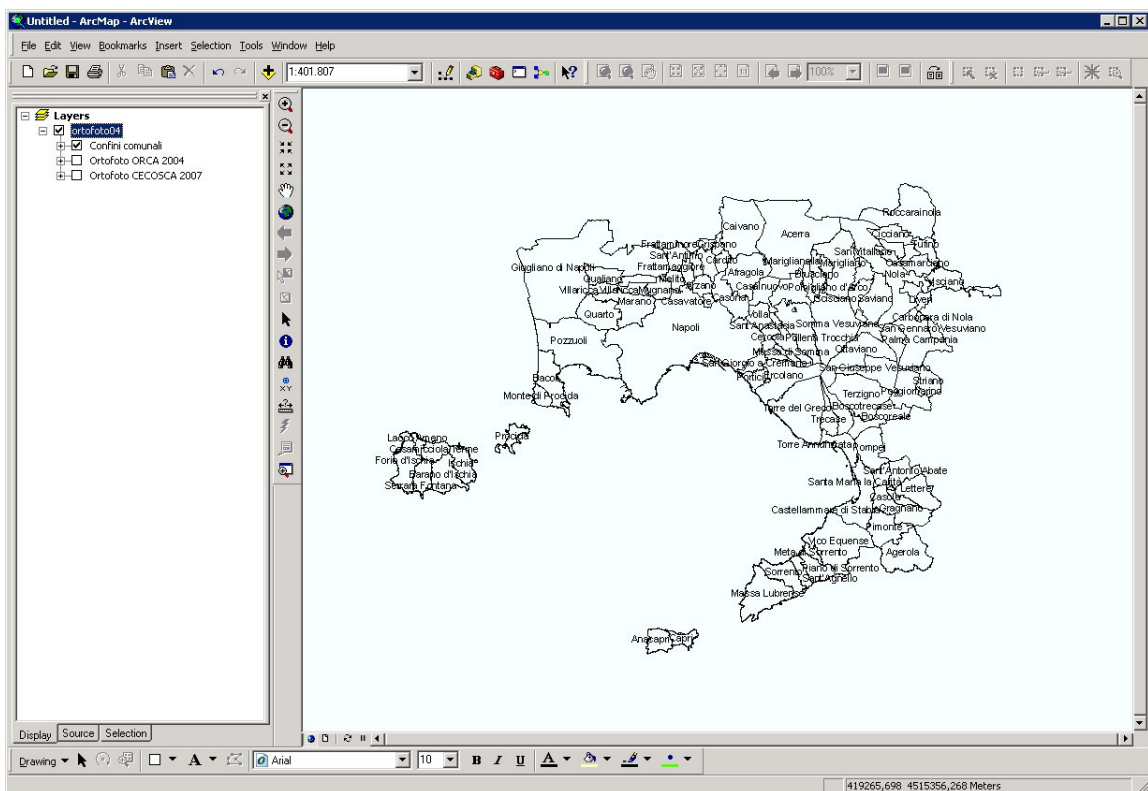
Untitled - ArcMap - ArcView

File Edit View Bookmarks Insert Selection Tools Window Help

1:401.807

100%

Layers
ortofoto04
Confini comunali
Ortofoto ORCA 2004
Ortofoto CECOSCA 2007

Roccarainola
Caivano
Acerra
Cicciano
Tufino
Frattamaggiore
Sant'Antimo
Cardito
Giugliano di Napoli
Frattaminore
Afragola
Mariglianella
Marigliano
Nola
Casamarciano
Melito
Villaricca
Qualiano
Casalnuovo
Brusciano
Visciano
Arzano
Mugnano
Pomigliano d'Arco
Marano
Casavatore
Casoria
Scisciano
Saviano
Liveri
Quarto
Carbonara di Nola
Napoli
Volla
Sant'Anastasia
Somma Vesuviana
San Gennaro Vesuviano
Pozzuoli
Cercola
Pollena Trocchia
Palma Campania
Ottaviano
Massa di Somma
San Giorgio a Cremano
Portici
Ercolano
San Giuseppe Vesuviano
Striano
Bacoli
Terzigno
Poggiomarino
Monte di Procida
Torre del Greco
Boscotrecase
Boscoreale
Trecase
Procida
Lacco Ameno
Casamicciola Terme
Forio d'Ischia
Ischia
Barano d'Ischia
Serrara Fontana
Torre Annunziata
Pompei
Sant'Antonio Abate
Santa Maria la Carità
Lettere
Casola
Gragnano
Castellammare di Stabia
Pimonte
Vico Equense
Agerola
Meta di Sorrento
Sorrento
Piano di Sorrento
Sant'Agnello
Massa Lubrense
Anacapri
Capri

Display
Source
Selection

Drawing
Arial
10
B I U

419265,698 4515356,268 Meters